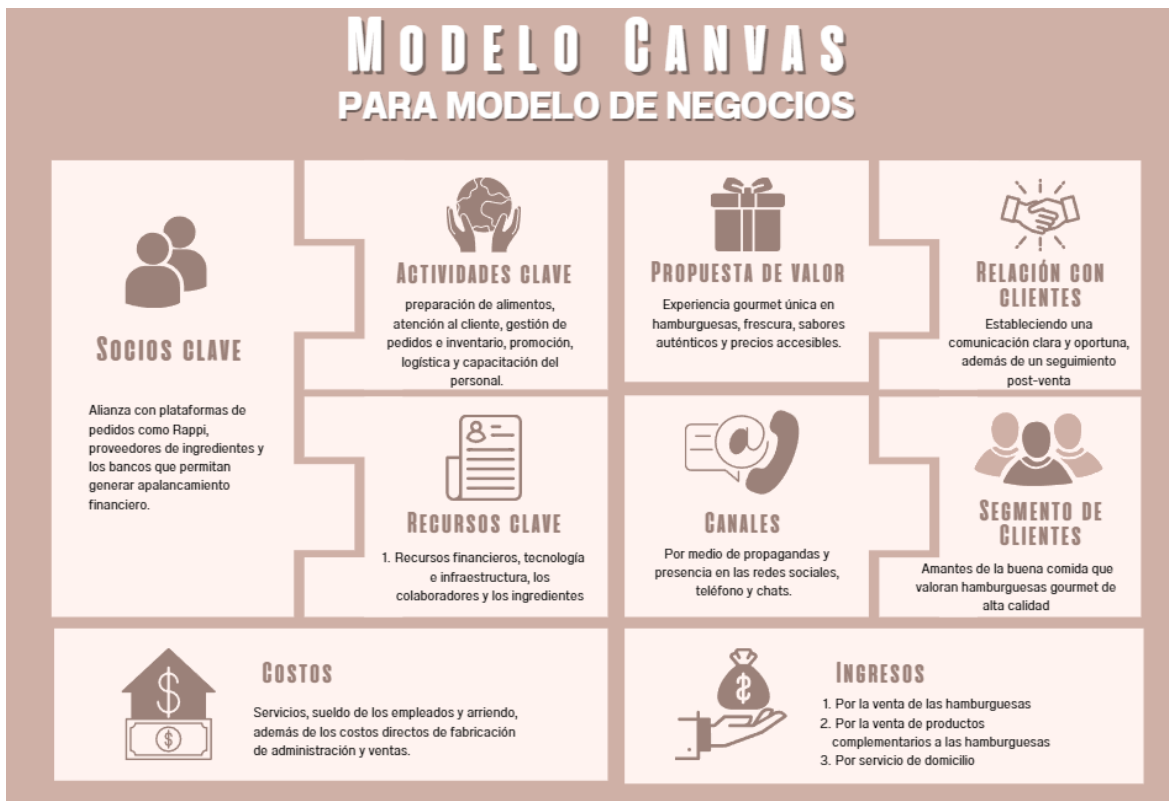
MODELO CANVAS
PARA MODELO DE NEGOCIOS

SOCIOS CLAVE

Alianza con plataformas de pedidos como Rappi, proveedores de ingredientes y los bancos que permitan generar apalancamiento financiero.

ACTIVIDADES CLAVE

preparación de alimentos, atención al cliente, gestión de pedidos e inventario, promoción, logística y capacitación del personal.

PROPUESTA DE VALOR

Experiencia gourmet única en hamburguesas, frescura, sabores auténticos y precios accesibles.

RELACIÓN CON CLIENTES

Estableciendo una comunicación clara y oportuna, además de un seguimiento post-venta

RECURSOS CLAVE

1. Recursos financieros, tecnología e infraestructura, los colaboradores y los ingredientes

CANALES

Por medio de propagandas y presencia en las redes sociales, teléfono y chats.

SEGMENTO DE CLIENTES

Amantes de la buena comida que valoran hamburguesas gourmet de alta calidad

COSTOS

Servicios, sueldo de los empleados y arriendo, además de los costos directos de fabricación de administración y ventas.

INGRESOS

1. Por la venta de las hamburguesas
2. Por la venta de productos complementarios a las hamburguesas
3. Por servicio de domicilio